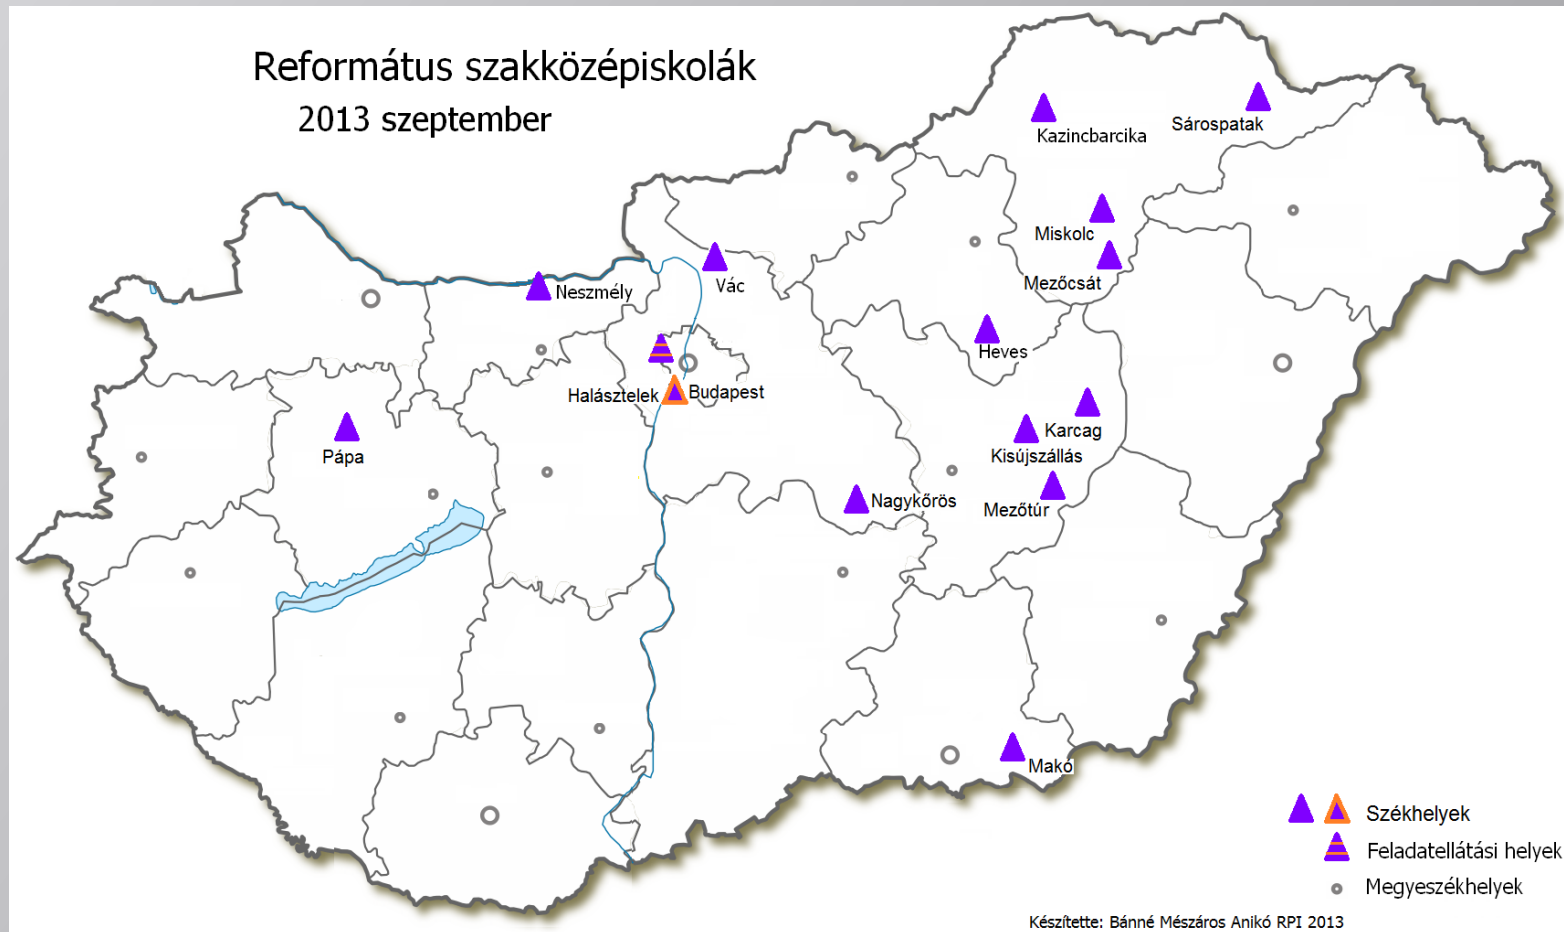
Református szakközépiskolák
2013 szeptember

Kazincbarcika
Sárospatak
Miskolc
Mezőcsát
Neszmély
Vác
Heves
Halásztelek
Budapest
Pápa
Karcag
Kisújszállás
Nagykőrös
Mezőtúr
Makó

Székhelyek
Feladatellátási helyek
Megyeszékhelyek

Készítette: Bánné Mészáros Anikó RPI 2013